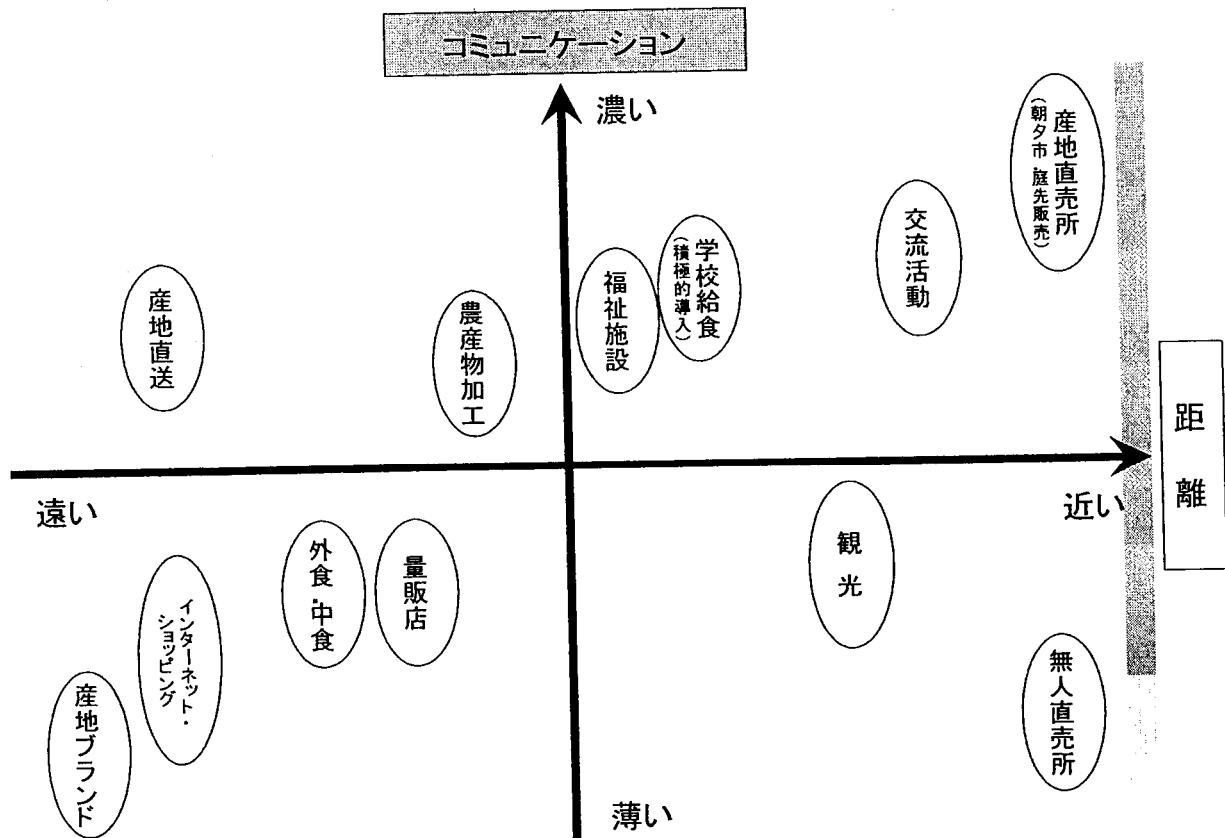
コミュニケーション

濃い

産地直売所（朝夕市 庭先販売）

交流活動

学校給食（積極的導入）

福祉施設

農産物加工

産地直送

距離

遠い

近い

観光

外食・中食

量販店

インターネット・ショッピング

産地ブランド

無人直売所

薄い